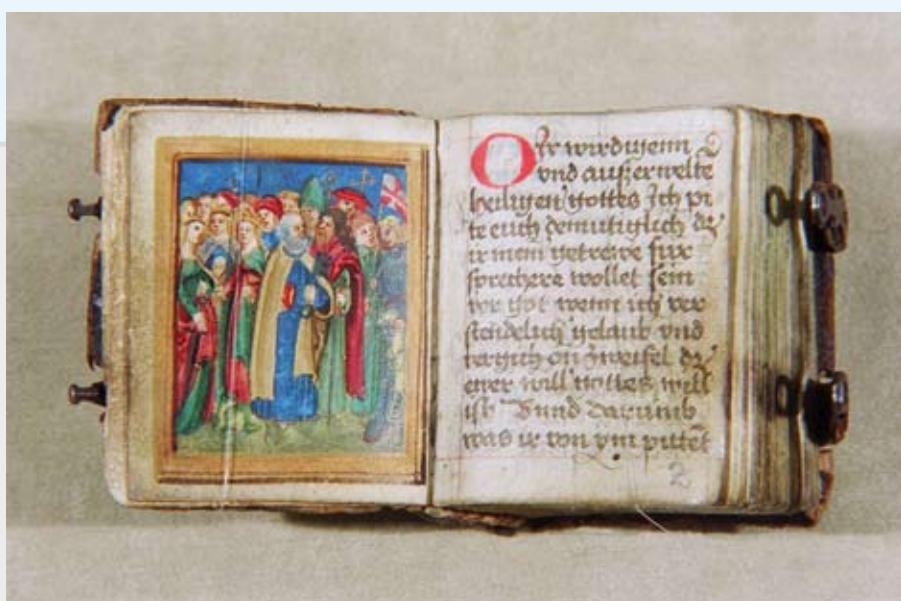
O ir wirdigen und auserwelte heiligen gottes ich pit te euch demutiglich das ir mein getrewe fur sprechere wollet sein vor got wenn ich ver steddelich gelaub und vestich on zweifel das ever will gottes well ich und darumb was ir von ym pittet

2